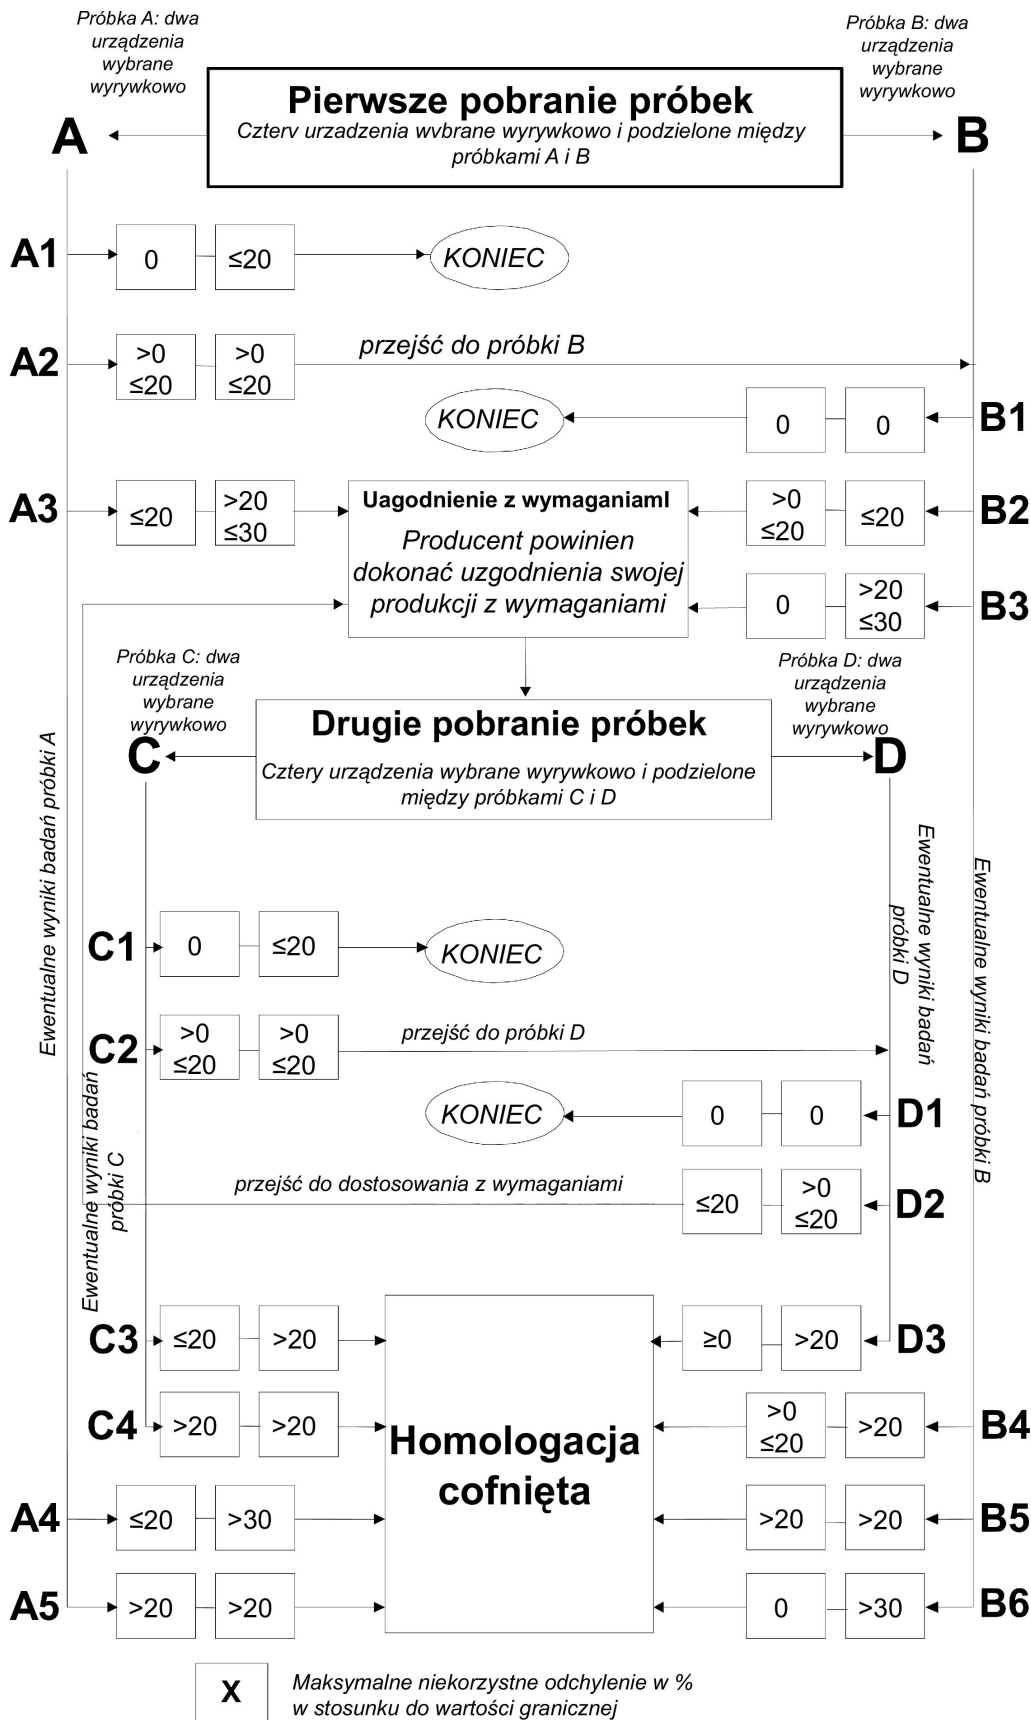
Próbka A: dwa urządzenia wybrane wyrywkowo

Próbka B: dwa urządzenia wybrane wyrywkowo

A

Pierwsze pobranie próbek
Czterv urzadzenia wvbrane wyrywkowo i podzielone między próbkami A i B

B

A1 0 ≤20 KONIEC

A2 >0 ≤20 >0 ≤20 przejść do próbki B

KONIEC 0 0 B1

A3 ≤20 >20 ≤30

Uagodnienie z wymaganiaml
Producent powinien dokonać uzgodnienia swojej produkcji z wymaganiami

>0 ≤20 ≤20 B2

0 >20 ≤30 B3

Próbka C: dwa urządzenia wybrane wyrywkowo

Próbka D: dwa urządzenia wybrane wyrywkowo

C

Drugie pobranie próbek
Cztery urządzenia wybrane wyrywkowo i podzielone między próbkami C i D

D

Ewentualne wyniki badań próbki A

Ewentualne wyniki badań próbki D

Ewentualne wyniki badań próbki B

C1 0 ≤20 KONIEC

C2 >0 ≤20 >0 ≤20 przejść do próbki D

KONIEC 0 0 D1

Ewentualne wyniki badań próbki C

przejść do dostosowania z wymaganiami ≤20 >0 ≤20 D2

C3 ≤20 >20

Homologacja cofnięta

≥0 >20 D3

C4 >20 >20

>0 ≤20 >20 B4

A4 ≤20 >30

>20 >20 B5

A5 >20 >20

0 >30 B6

X Maksymalne niekorzystne odchylenie w % w stosunku do wartości granicznej